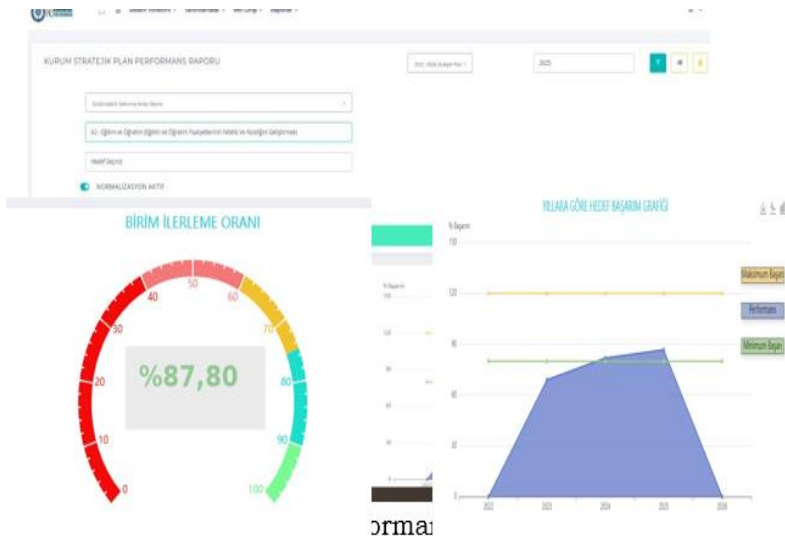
KURUM STRATEJİK PLAN PERFORMANS RAPORU

2025

NORMALİZASYON AKTİF

BİRİM İLERLEME ORANI

0
10
20
30
40
50
60
70
80
90
100

%87,80

YILLARA GÖRE HEDEF BAŞARIM GRAFİĞİ

% Başarım

160
120
80
40
0

2022
2023
2024
2025
2026

Maksimum Başarı
Performans
Minimum Başarı

orma